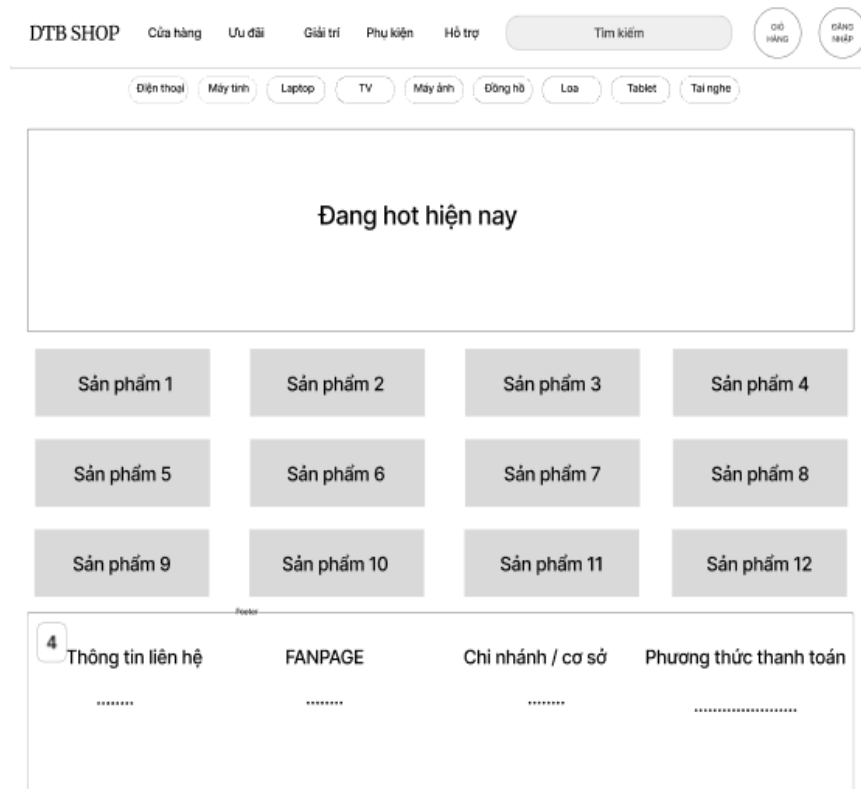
DTB SHOP Cửa hàng Ưu đãi Giải trí Phụ kiện Hỗ trợ Tìm kiếm GIỎ HÀNG ĐĂNG NHẬP

Điện thoại Máy tính Laptop TV Máy ảnh Đồng hồ Loa Tablet Tai nghe

Đang hot hiện nay

| Sản phẩm 1 | Sản phẩm 2 | Sản phẩm 3 | Sản phẩm 4 |
|---|---|---|---|
| Sản phẩm 5 | Sản phẩm 6 | Sản phẩm 7 | Sản phẩm 8 |
| Sản phẩm 9 | Sản phẩm 10 | Sản phẩm 11 | Sản phẩm 12 |

Footer

4

| Thông tin liên hệ | FANPAGE | Chi nhánh / cơ sở | Phương thức thanh toán |
|---|---|---|---|
| ........ | ........ | ........ | ........................ |